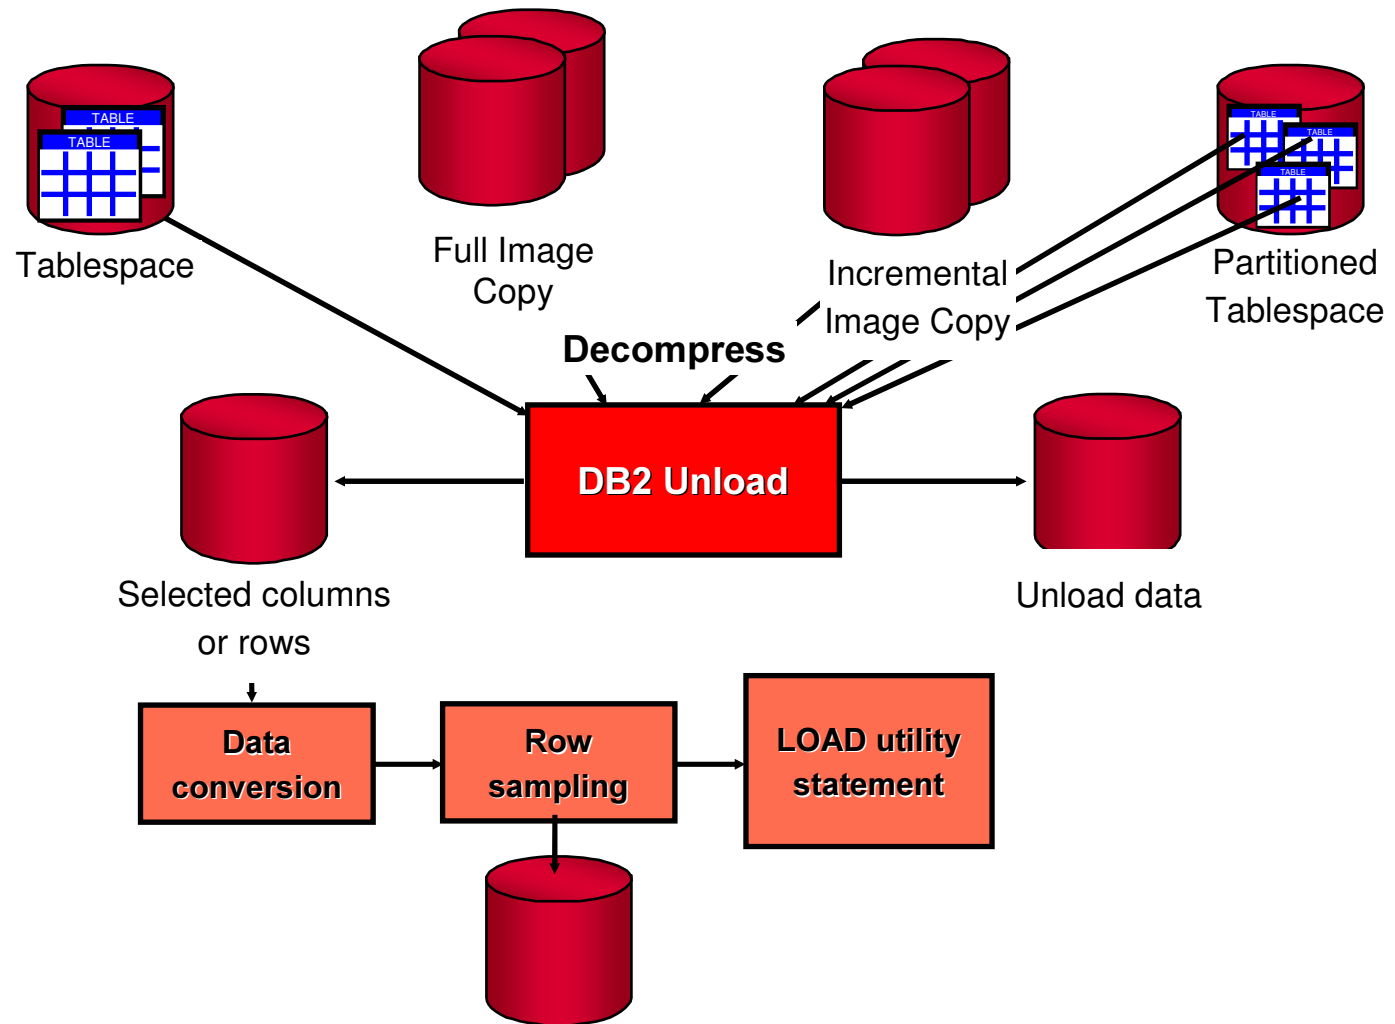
TABLE
TABLE
Tablespace

Full Image Copy

Incremental Image Copy

TABLE
TABLE
TABLE
Partitioned Tablespace

Decompress

DB2 Unload

Selected columns or rows

Unload data

Data conversion

Row sampling

LOAD utility statement